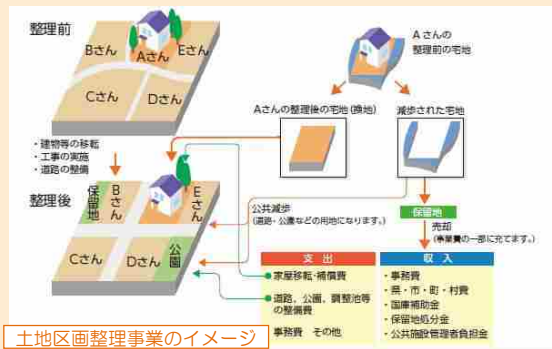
整理前

Bさん

Aさん

Eさん

Cさん

Dさん

Aさんの整理前の宅地

Aさんの整理後の宅地（換地）

減歩された宅地

・建物等の移転
・工事の実施
・道路の整備

整理後

保留地

Bさん

Aさん

Eさん

Cさん

Dさん

公園

公共減歩
（道路・公園などの用地になります。）

保留地

売却
（事業費の一部に充てます。）

支　出

家屋移転・補償費

道路、公園、調整池等の整備費

事務費　その他

収　入

・事務費
・県・市・町・村費
・国庫補助金
・保留地処分金
・公共施設管理者負担金

土地区画整理事業のイメージ